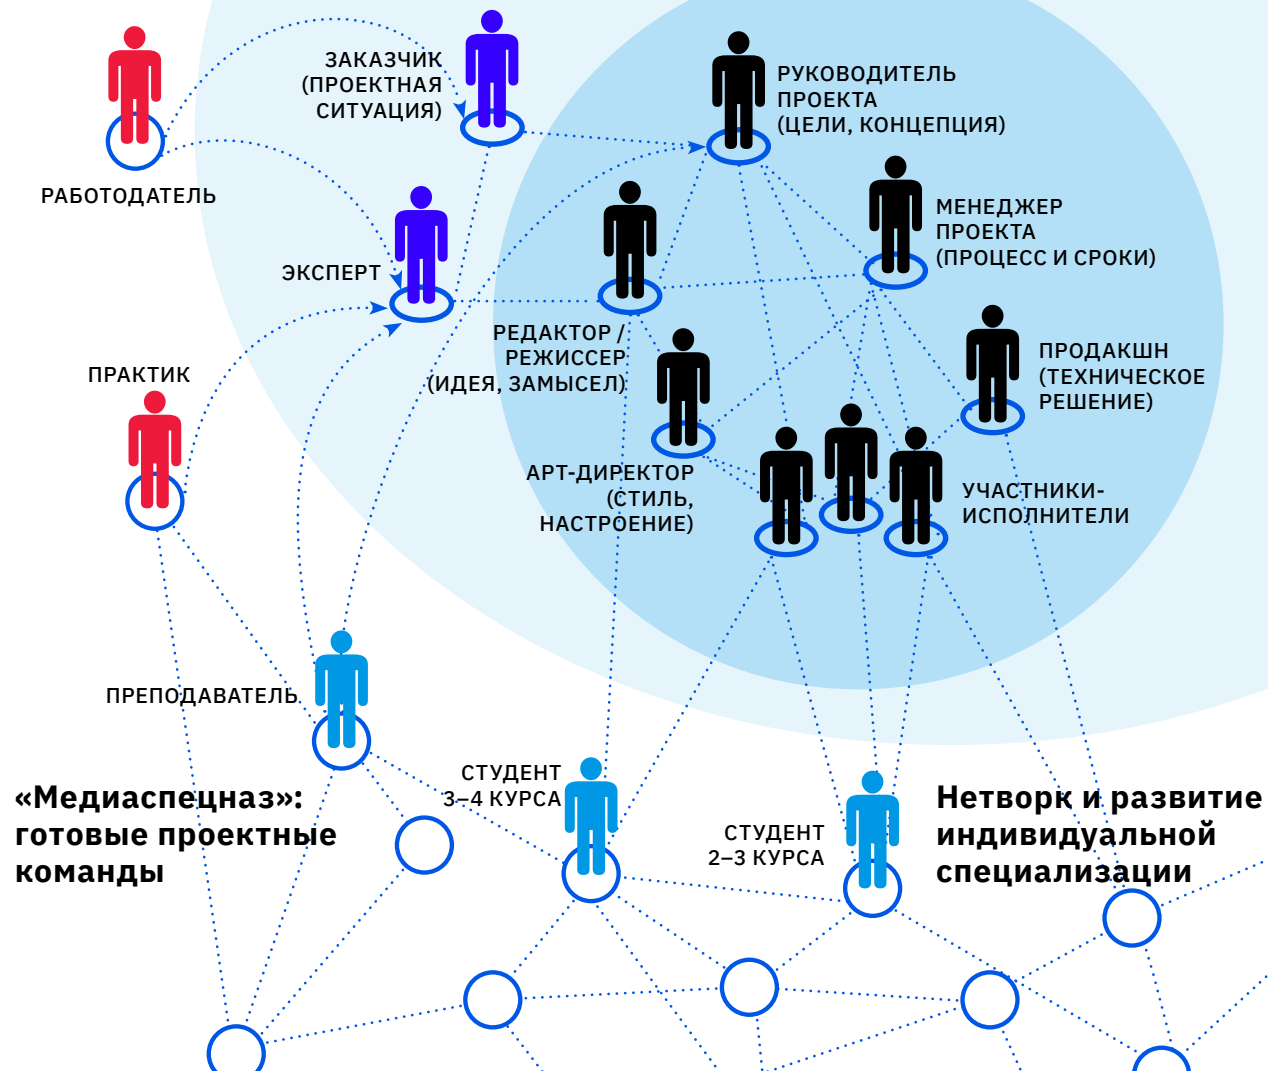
РАБОТОДАТЕЛЬ

ЗАКАЗЧИК (ПРОЕКТНАЯ СИТУАЦИЯ)

РУКОВОДИТЕЛЬ ПРОЕКТА (ЦЕЛИ, КОНЦЕПЦИЯ)

ЭКСПЕРТ

МЕНЕДЖЕР ПРОЕКТА (ПРОЦЕСС И СРОКИ)

РЕДАКТОР / РЕЖИССЕР (ИДЕЯ, ЗАМЫСЕЛ)

ПРАКТИК

ПРОДАКШН (ТЕХНИЧЕСКОЕ РЕШЕНИЕ)

АРТ-ДИРЕКТОР (СТИЛЬ, НАСТРОЕНИЕ)

УЧАСТНИКИ-ИСПОЛНИТЕЛИ

ПРЕПОДАВАТЕЛЬ

СТУДЕНТ 3–4 КУРСА

«Медиаспецназ»: готовые проектные команды

СТУДЕНТ 2–3 КУРСА

Нетворк и развитие индивидуальной специализации